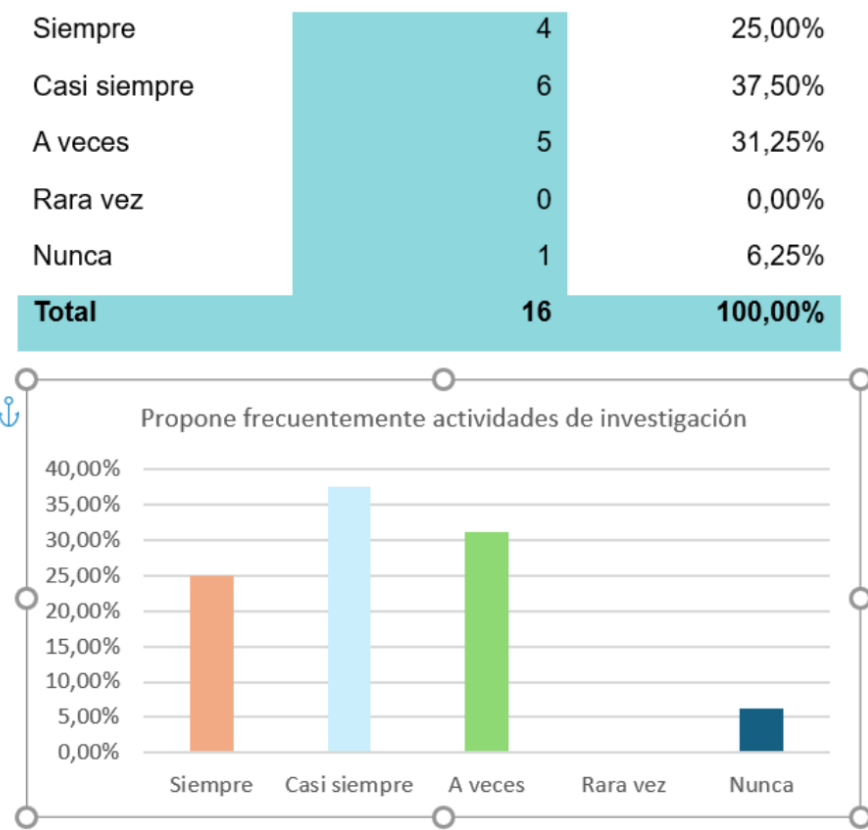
| | | |
|---|---|---|
| Siempre | 4 | 25,00% |
| Casi siempre | 6 | 37,50% |
| A veces | 5 | 31,25% |
| Rara vez | 0 | 0,00% |
| Nunca | 1 | 6,25% |
| **Total** | **16** | **100,00%** |

Propone frecuentemente actividades de investigación

40,00%
35,00%
30,00%
25,00%
20,00%
15,00%
10,00%
5,00%
0,00%

Siempre
Casi siempre
A veces
Rara vez
Nunca